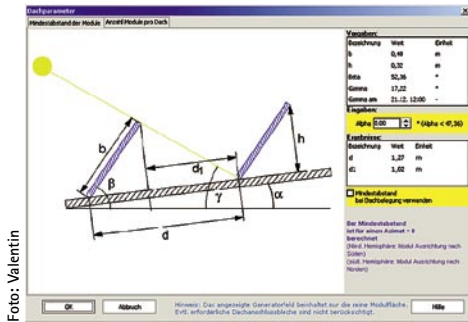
Dachparameter

Mindestabstand der Module | Anzahl Module pro Dach

b
β
d1
γ
h
α
d

Vorgaben:

| Bezeichnung | Wert | Einheit |
|---|---|---|
| b | 0,48 | m |
| h | 0,32 | m |
| Beta | 52,36 | ° |
| Gamma | 17,22 | ° |
| Gamma am | 21.12. 12:00 | - |

Eingaben:
Alpha 0,00 ° (Alpha < 47,36)

Ergebnisse:

| Bezeichnung | Wert | Einheit |
|---|---|---|
| d | 1,27 | m |
| d1 | 1,02 | m |

Mindestabstand bei Dachneigung verwenden

Der Mindestabstand ist für einen Azimut = 0 berechnet
(Nördl. Hemisphäre: Modul Ausrichtung nach Süden)
(südl. Hemisphäre: Modul Ausrichtung nach Norden)

OK
Abbruch
Hinweis: Das angezeigte Generatorfeld beinhaltet nur die reine Modulfläche. Evtl. erforderliche Dachanschlussbleche sind nicht berücksichtigt.
Hilfe

Foto: Valentin